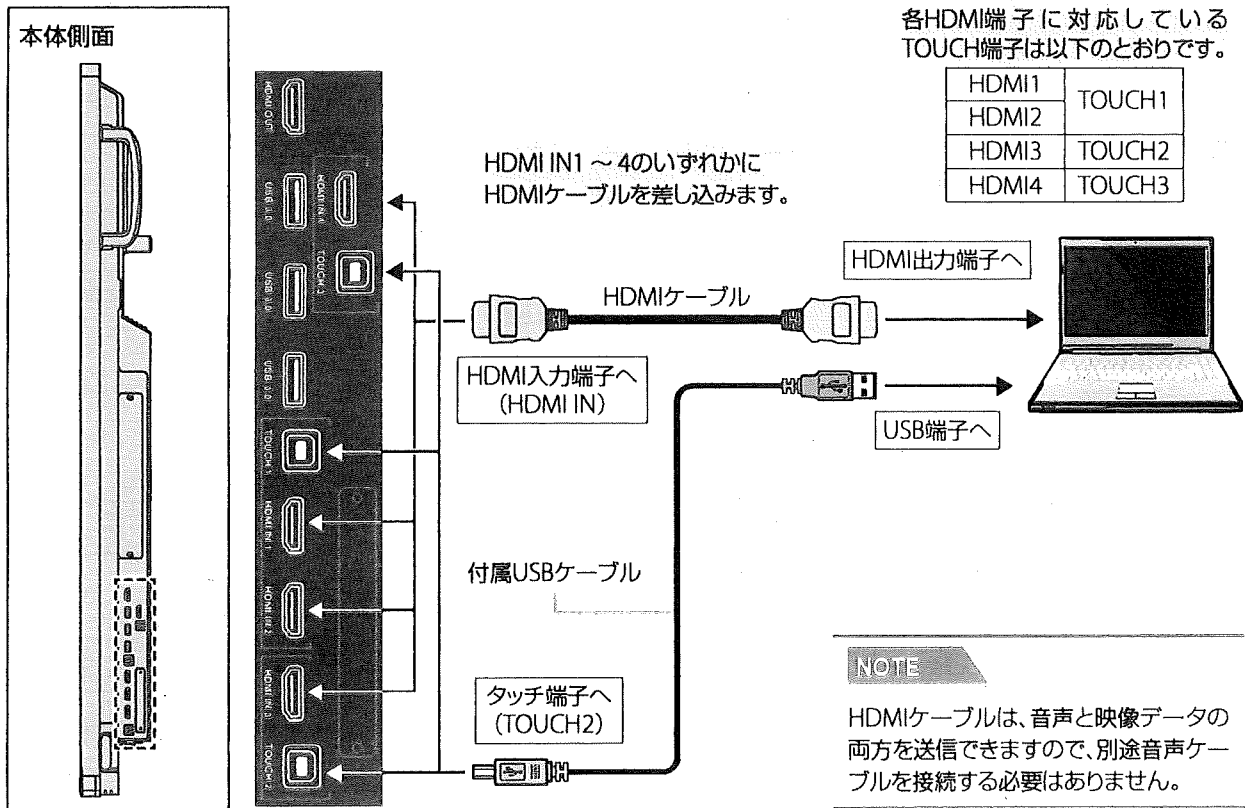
本体側面

HDMI OUT
USB 3.0
HDMI IN 4
TOUCH 3
USB 3.0
USB 3.0
TOUCH 1
HDMI IN 1
HDMI IN 2
HDMI IN 3
TOUCH 2

各HDMI端子に対応しているTOUCH端子は以下のとおりです。

| HDMI1 | TOUCH1 |
|---|---|
| HDMI2 | TOUCH1 |
| HDMI3 | TOUCH2 |
| HDMI4 | TOUCH3 |

HDMI IN1 ～ 4のいずれかにHDMIケーブルを差し込みます。

HDMI出力端子へ

HDMIケーブル

HDMI入力端子へ
(HDMI IN)

USB端子へ

付属USBケーブル

タッチ端子へ
(TOUCH2)

NOTE

HDMIケーブルは、音声と映像データの両方を送信できますので、別途音声ケーブルを接続する必要はありません。